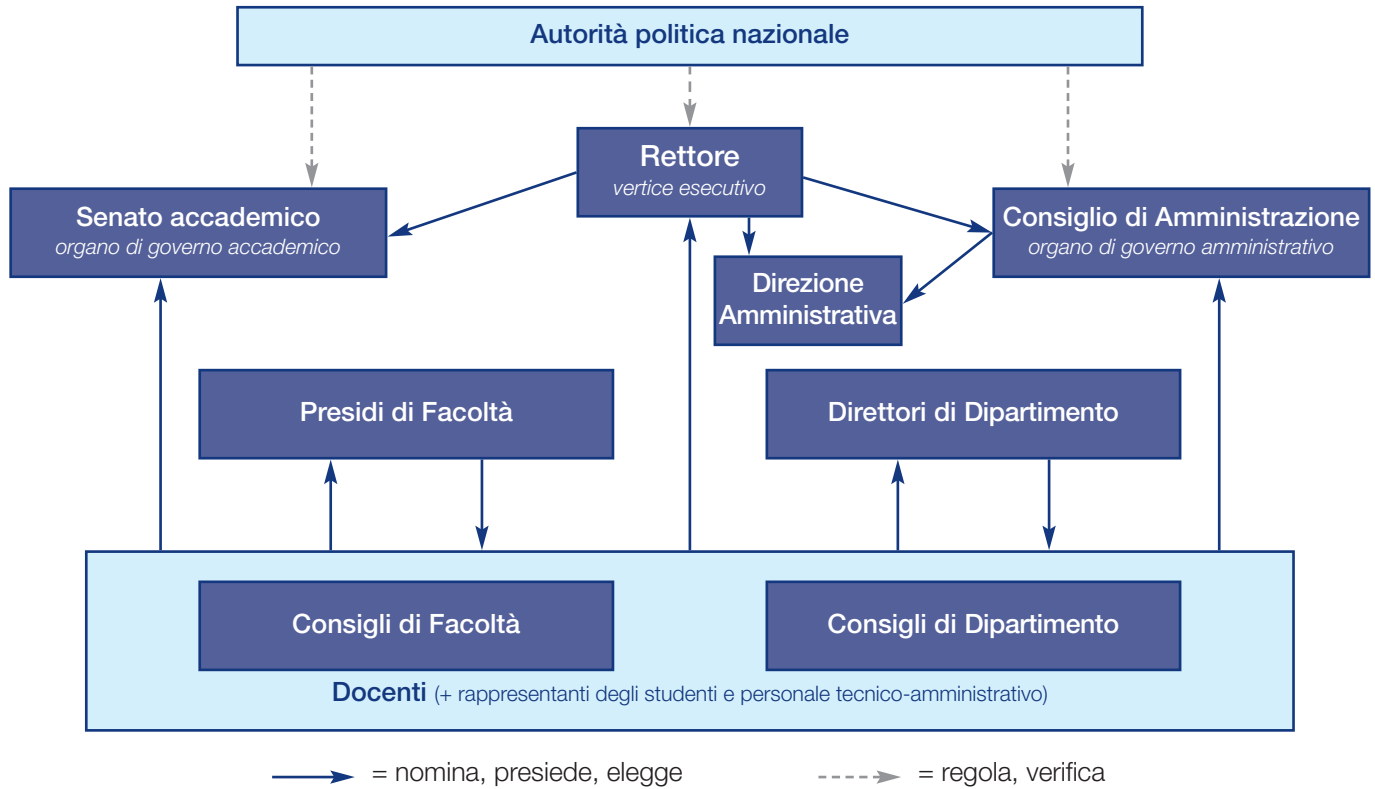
Autorità politica nazionale

Rettore
vertice esecutivo

Senato accademico
organo di governo accademico

Consiglio di Amministrazione
organo di governo amministrativo

Direzione Amministrativa

Presidi di Facoltà

Direttori di Dipartimento

Consigli di Facoltà

Consigli di Dipartimento

Docenti (+ rappresentanti degli studenti e personale tecnico-amministrativo)

= nomina, presiede, elegge

= regola, verifica